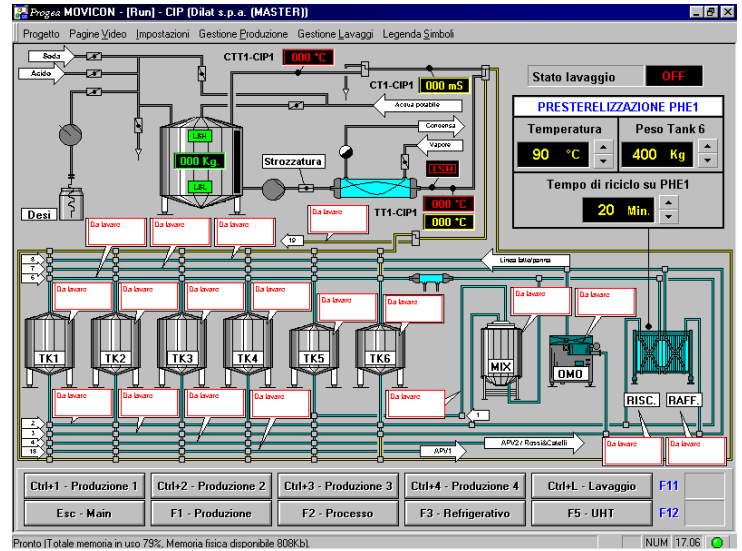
Progea MOVICON - [Run] - CIP (Dilat s.p.a. (MASTER))

Progetto Pagine Video Impostazioni Gestione Produzione Gestione Lavaggi Legenda Simboli

Soda
Acido
CTT1-CIP1 000 °C
CT1-CIP1 000 mS
Acqua potabile
Stato lavaggio OFF
PRESTERELIZZAZIONE PHE1
Temperatura
Peso Tank 6
90 °C
400 Kg
Condensa
Vapore
LSH
000 Kg.
LSL
Strozzatura
LSH
Tempo di riciclo su PHE1
20 Min.
Desi
TT1-CIP1 000 °C
000 °C
Da lavare
Da lavare
Da lavare
Da lavare
19
Linea latte/panna
8
7
6
Da lavare
Da lavare
Da lavare
Da lavare
Da lavare
Da lavare
Da lavare
Da lavare
TK1
TK2
TK3
TK4
TK5
TK6
MIX
OMO
RISC.
RAFF.
Da lavare
Da lavare
Da lavare
Da lavare
Da lavare
Da lavare
1
2
3
4
18
APV2 / Rossi&Catelli
APV1
Da lavare
Da lavare

Ctrl+1 - Produzione 1
Ctrl+2 - Produzione 2
Ctrl+3 - Produzione 3
Ctrl+4 - Produzione 4
Ctrl+L - Lavaggio
F11
Esc - Main
F1 - Produzione
F2 - Processo
F3 - Refrigerativo
F5 - UHT
F12

Pronto (Totale memoria in uso 79%, Memoria fisica disponibile 808Kb).
NUM 17.06